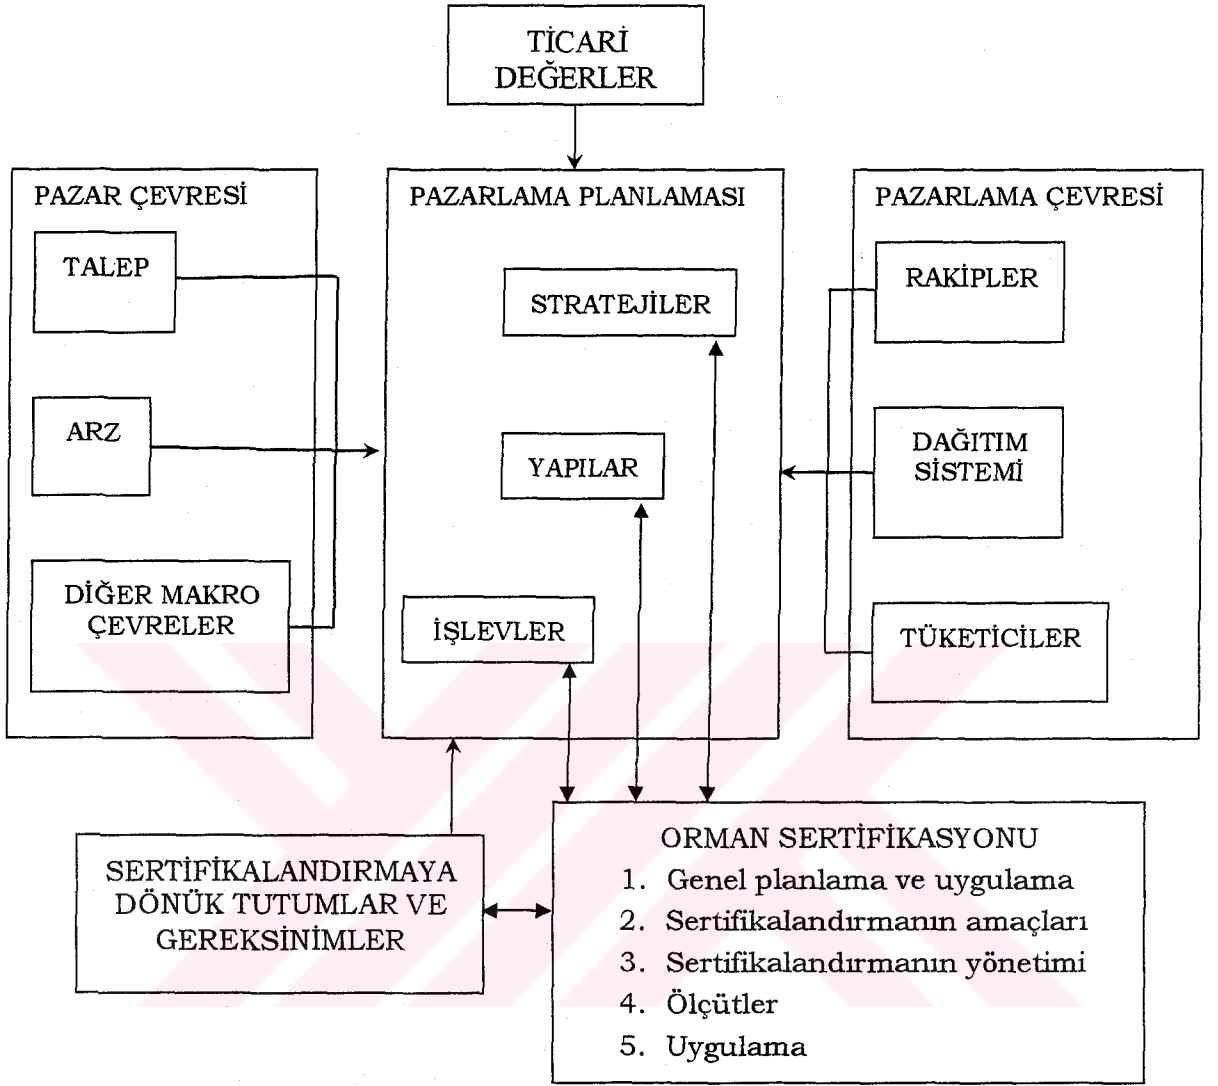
TİCARİ DEĞERLER

PAZAR ÇEVRESİ

TALEP

ARZ

DİĞER MAKRO ÇEVRELER

PAZARLAMA PLANLAMASI

STRATEJİLER

YAPILAR

İŞLEVLER

PAZARLAMA ÇEVRESİ

RAKİPLER

DAĞITIM SİSTEMİ

TÜKETİCİLER

SERTİFİKALANDIRMAYA DÖNÜK TUTUMLAR VE GEREKSİNİMLER

ORMAN SERTİFİKASYONU
1. Genel planlama ve uygulama
2. Sertifikalandırmanın amaçları
3. Sertifikalandırmanın yönetimi
4. Ölçütler
5. Uygulama